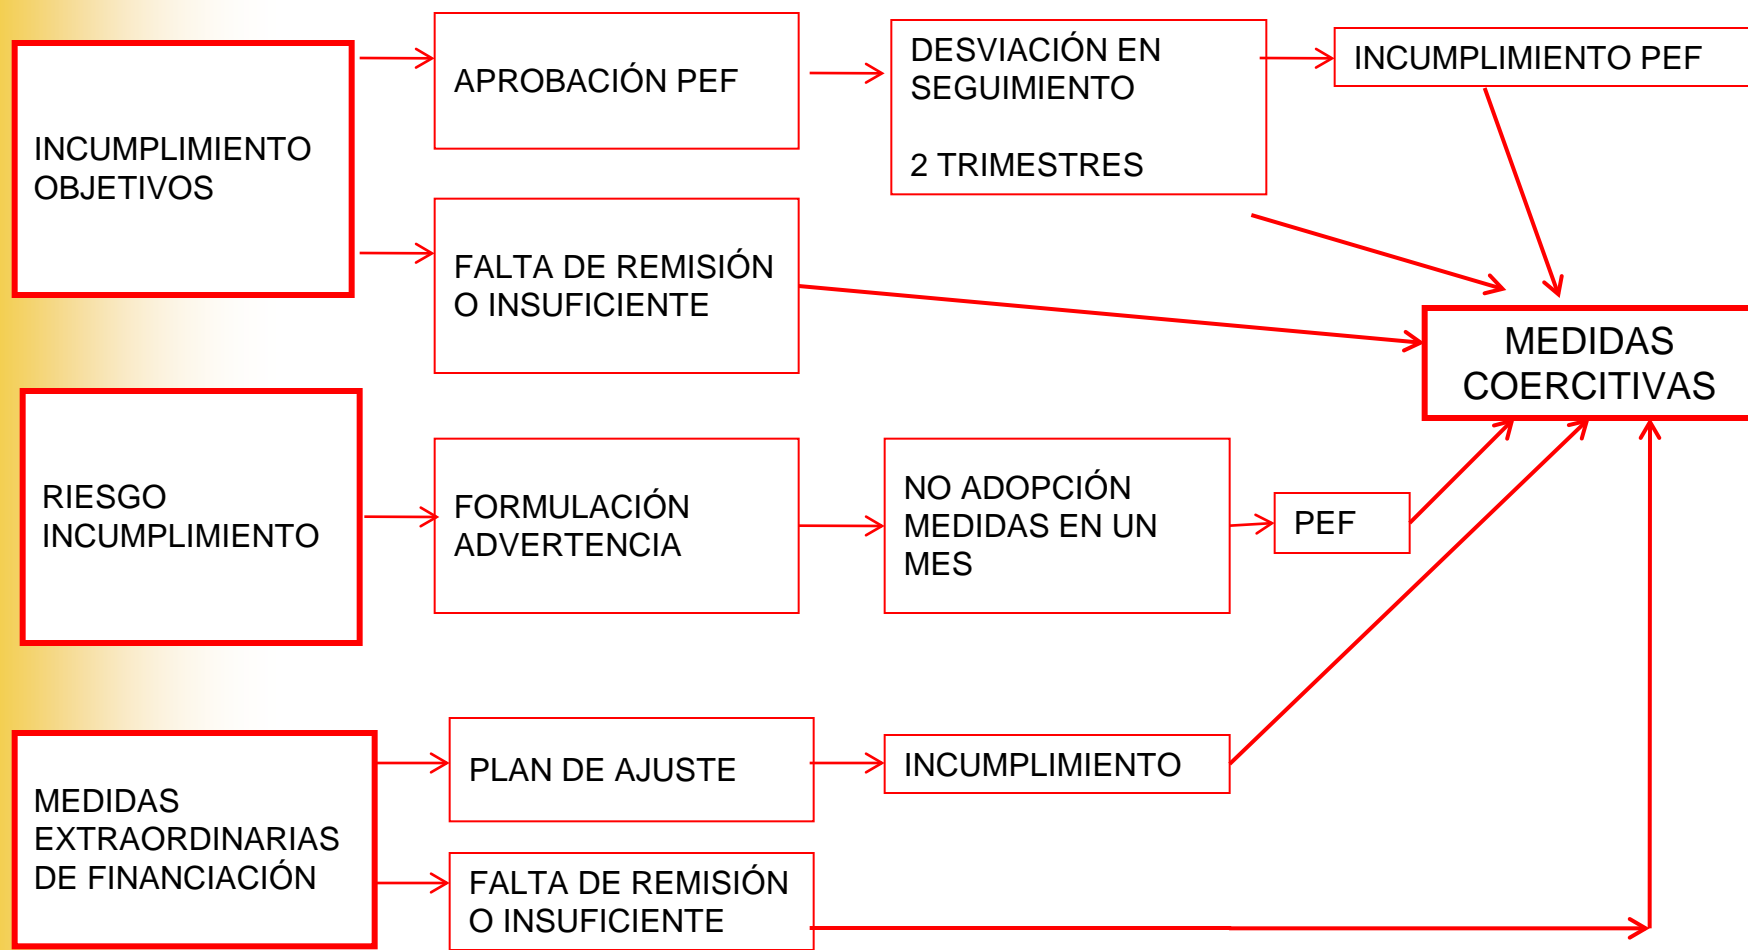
INCUMPLIMIENTO OBJETIVOS

APROBACIÓN PEF

DESVIACIÓN EN SEGUIMIENTO

2 TRIMESTRES

INCUMPLIMIENTO PEF

FALTA DE REMISIÓN O INSUFICIENTE

MEDIDAS COERCITIVAS

RIESGO INCUMPLIMIENTO

FORMULACIÓN ADVERTENCIA

NO ADOPCIÓN MEDIDAS EN UN MES

PEF

MEDIDAS EXTRAORDINARIAS DE FINANCIACIÓN

PLAN DE AJUSTE

INCUMPLIMIENTO

FALTA DE REMISIÓN O INSUFICIENTE